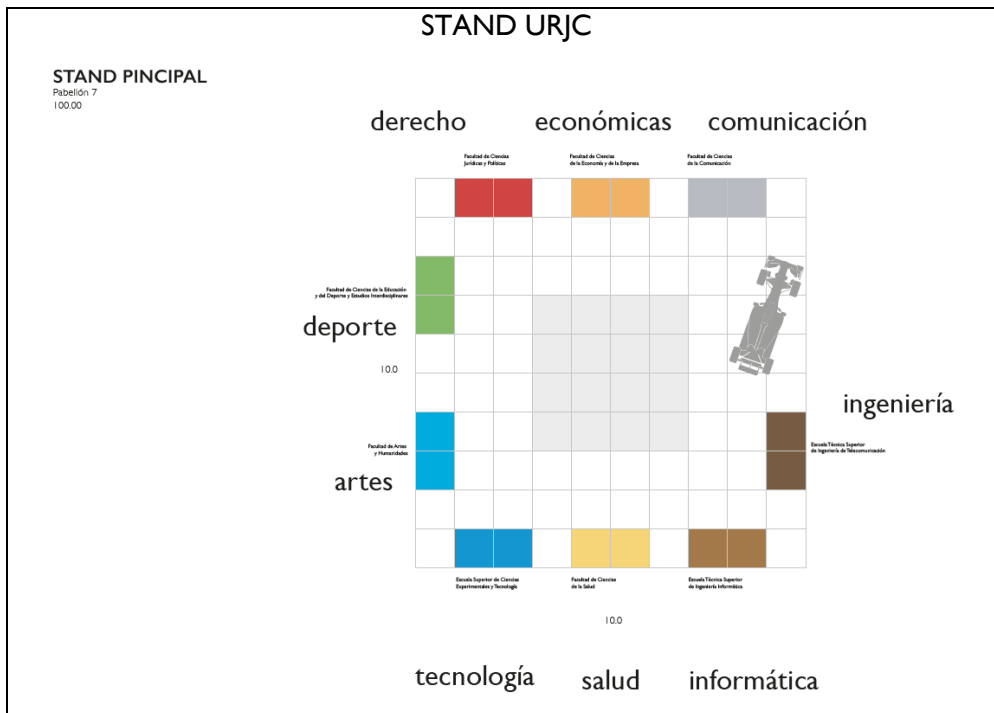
STAND URJC

STAND PINCIPAL
Pabellón 7
100.00

derecho

Facultad de Ciencias Jurídicas y Políticas

económicas

Facultad de Ciencias de la Economía y de la Empresa

comunicación

Facultad de Ciencias de la Comunicación

Facultad de Ciencias de la Educación y del Deporte y Estudios Interdisciplinares

deporte

10.0

ingeniería

Escuela Técnica Superior de Ingeniería de Telecomunicación

Facultad de Artes y Humanidades

artes

Escuela Superior de Ciencias Experimentales y Tecnología

Facultad de Ciencias de la Salud

Escuela Técnica Superior de Ingeniería Informática

10.0

tecnología

salud

informática